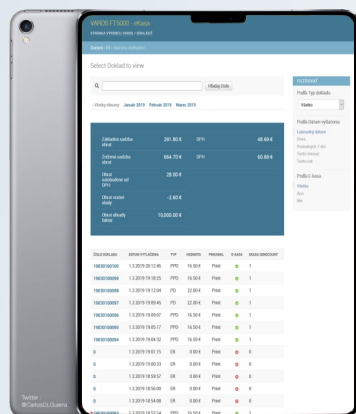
VAROS FT5000 - eKasa
STARAJÚ SYSTÉMU VAROS / ZDIEĽANÉ

Domov › Ek › Všetky doklady

Select Doklad to view

Hľadaj čislo

‹ Všetky doklady Január 2019 Február 2019 Marec 2019

| | | | |
|---|---|---|---|
| Základná sadzba obratu | 261.80 € | DPH | 48.69 € |
| Znížená sadzba obratu | 664.70 € | DPH | 60.88 € |
| Obrat oslobodené od DPH | 28.00 € | | |
| Obrat vratné obaly | -3.60 € | | |
| Obrat ehnutý bokov | 10,000.00 € | | |

| ČÍSLO DOKLADU | DÁTUM VYTLAČENIA | TYP | HODNOTA | PRIJIMAL | E-KASA | SKUSI ODMOCNIT |
|---|---|---|---|---|---|---|
| 1903010100 | 1.3.2019 19:12:46 | PPD | 16.50 € | Priel | | 1 |
| 1903010099 | 1.3.2019 19:10:25 | PPD | 16.50 € | Priel | | 1 |
| 1903010098 | 1.3.2019 19:12:04 | PD | 22.00 € | Priel | | 1 |
| 1903010097 | 1.3.2019 19:09:45 | PD | 22.00 € | Priel | | 1 |
| 1903010096 | 1.3.2019 19:05:07 | PPD | 16.50 € | Priel | | 1 |
| 1903010095 | 1.3.2019 19:05:17 | PPD | 16.50 € | Priel | | 1 |
| 1903010094 | 1.3.2019 19:04:52 | PPD | 16.50 € | Priel | | 1 |
| 0 | 1.3.2019 19:01:15 | CR | 0.00 € | Priel | | 0 |
| 0 | 1.3.2019 18:59:15 | CR | 0.00 € | Priel | | 0 |
| 0 | 1.3.2019 18:59:57 | CR | 0.00 € | Priel | | 0 |
| 0 | 1.3.2019 18:56:00 | CR | 0.00 € | Priel | | 0 |
| 0 | 1.3.2019 18:54:08 | CR | 0.00 € | Priel | | 0 |
| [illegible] | 1.3.2019 18:52:14 | PPD | 16.50 € | Priel | | 1 |

FILTROVAŤ
Profil Typ dokladu
Všetko
Profil Dátum vytlačenia
Ľubovoľný dátum
Dnes
Posledných 7 dní
Tento mesiac
Tento rok
Profil E-kasa
Všetko
Áno
Nie

Twitter
@CarlosDLGuerra